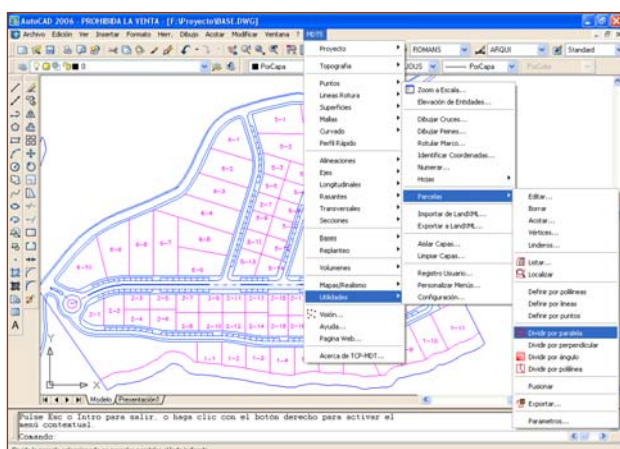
AutoCAD 2006 - PROHIBIDA LA VENTA - [F:\Proyecto\BASE.DWG]

Archivo Edición Ver Insertar Formato Herr. Dibujo Acotar Modificar Ventana ? MDT6

ROMANS ARQUI Standard

PorCapa PorCapa PorColor

Proyecto
Topografía
Puntos
Lineas Rotura
Superficies
Mallas
Curvado
Perfil Rápido
Alineaciones
Ejes
Longitudinales
Rasantes
Transversales
Secciones
Bases
Replanteo
Volumenes
Mapas/Realismo
Utilidades
Visión...
Ayuda...
Pagina Web...
Acerca de TCP-MDT...

Zoom a Escala...
Elevación de Entidades...
Dibujar Cruces...
Dibujar Peines...
Rotular Marco...
Identificar Coordenadas...
Numerar...
Hojas
Parcelas
Importar de LandXML...
Exportar a LandXML...
Aislar Capas...
Limpiar Capas...
Registro Usuario...
Personalizar Menús...
Configuración...

Editar...
Borrar
Acotar...
Vértices...
Linderos...
Listar...
Localizar
Definir por polilíneas
Definir por líneas
Definir por puntos
Divide por paralela
Divide por perpendicular
Divide por ángulo
Divide por polilínea
Fusionar
Exportar...
Parametros...

Modelo Presentación1

Pulse Esc o Intro para salir, o haga clic con el botón derecho para activar el menú contextual.
Comando: